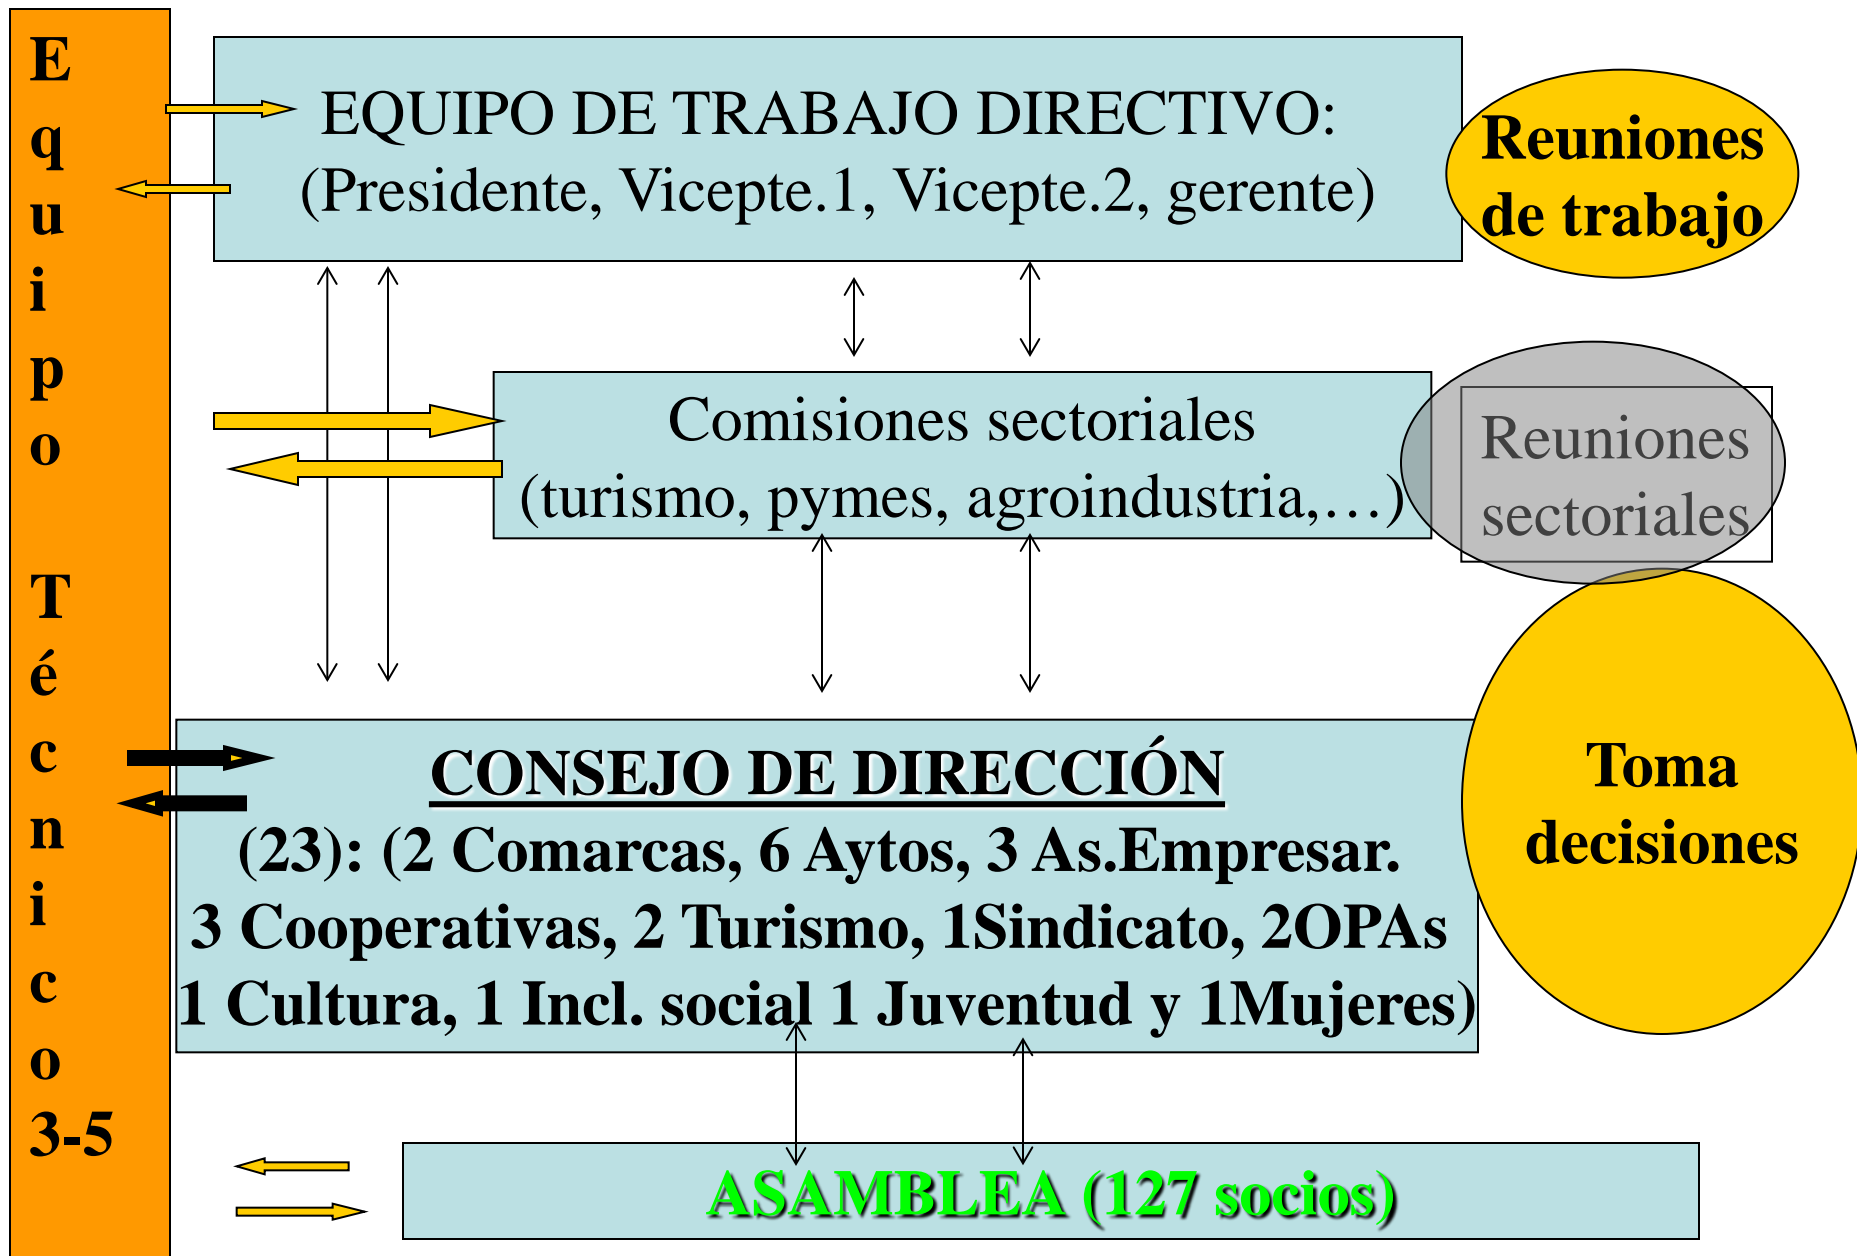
E
q
u
i
p
o

T
é
c
n
i
c
o
3-5

EQUIPO DE TRABAJO DIRECTIVO:
(Presidente, Vicepte.1, Vicepte.2, gerente)

Reuniones de trabajo

Comisiones sectoriales
(turismo, pymes, agroindustria,…)

Reuniones sectoriales

CONSEJO DE DIRECCIÓN
(23): (2 Comarcas, 6 Aytos, 3 As.Empresar.
3 Cooperativas, 2 Turismo, 1Sindicato, 2OPAs
1 Cultura, 1 Incl. social 1 Juventud y 1Mujeres)

Toma decisiones

ASAMBLEA (127 socios)